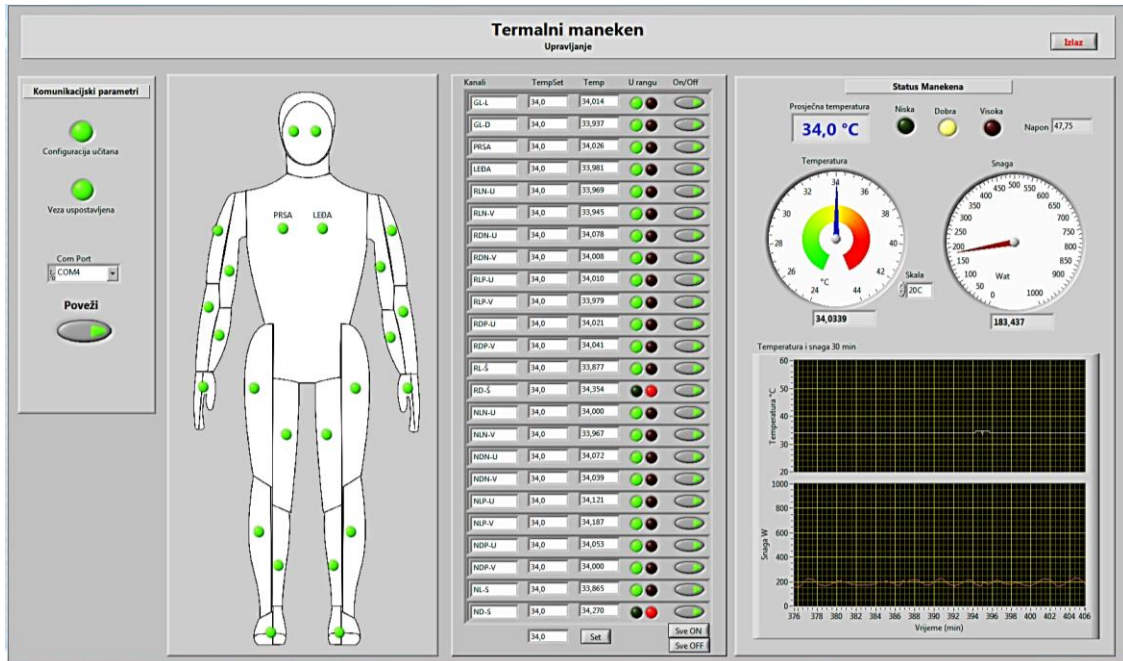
Termalni maneken
Upravljanje

Izlaz

Komunikacijski parametri

Configuracija učitana

Veza uspostavljena

Com Port
COM4

Poveži

PRSA LEĐA

| Kanali | TempSet | Temp | U rangu | On/Off |
|---|---|---|---|---|
| GL-L | 34,0 | 34,014 | | |
| GL-D | 34,0 | 33,937 | | |
| PRSA | 34,0 | 34,026 | | |
| LEĐA | 34,0 | 33,981 | | |
| RLN-U | 34,0 | 33,969 | | |
| RLN-V | 34,0 | 33,945 | | |
| RDN-U | 34,0 | 34,078 | | |
| RDN-V | 34,0 | 34,008 | | |
| RLP-U | 34,0 | 34,010 | | |
| RLP-V | 34,0 | 33,979 | | |
| RDP-U | 34,0 | 34,021 | | |
| RDP-V | 34,0 | 34,041 | | |
| RL-Š | 34,0 | 33,877 | | |
| RD-Š | 34,0 | 34,354 | | |
| NLN-U | 34,0 | 34,000 | | |
| NLN-V | 34,0 | 33,967 | | |
| NDN-U | 34,0 | 34,072 | | |
| NDN-V | 34,0 | 34,039 | | |
| NLP-U | 34,0 | 34,121 | | |
| NLP-V | 34,0 | 34,187 | | |
| NDP-U | 34,0 | 34,053 | | |
| NDP-V | 34,0 | 34,000 | | |
| NL-S | 34,0 | 33,865 | | |
| ND-S | 34,0 | 34,270 | | |

34,0 Set
Sve ON
Sve OFF

Status Manekena

Prosječna temperatura
34,0 °C

Niska Dobra Visoka

Napon 47,75

Temperatura
24 26 28 30 32 34 36 38 40 42 44
°C
34,0339

Skala
20C

Snaga
0 50 100 150 200 250 300 350 400 450 500 550 600 650 700 750 800 850 900 1000
Wat
183,437

Temperatura i snaga 30 min
Temperatura °C
20 30 40 50 60
Snaga W
0 200 400 600 800 1000
376 378 380 382 384 386 388 390 392 394 396 398 400 402 404 406
Vrijeme (min)